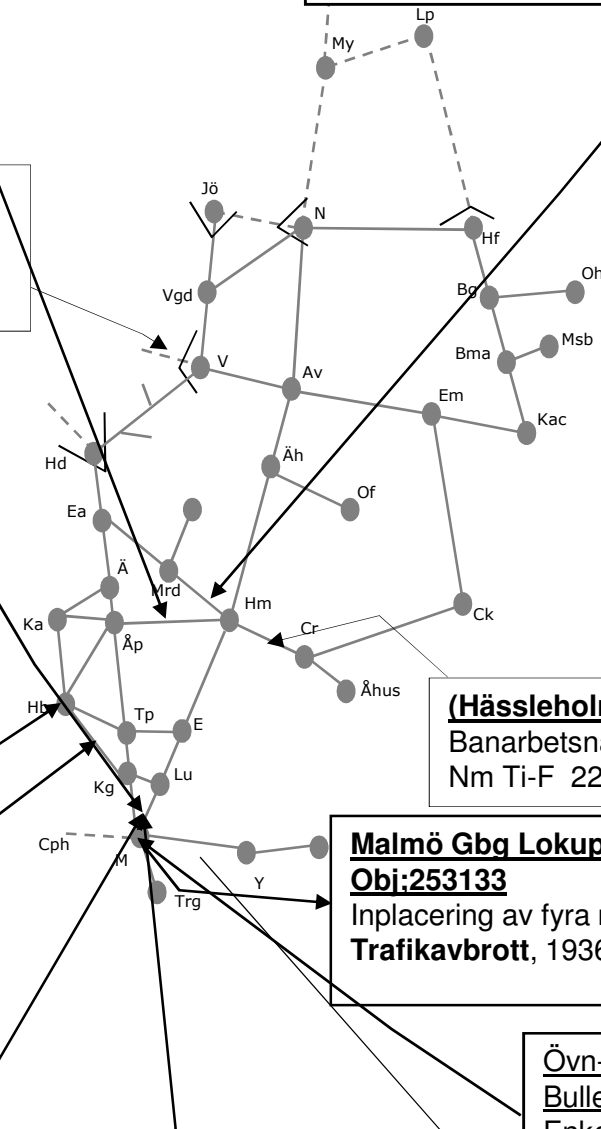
Lp
My
Jö
N
Hf
Oh
Bg
Vgd
Msb
Bma
V
Av
Em
Kac
Hd
Äh
Of
Ea
Ä
Mrd
Hm
Ck
Ka
Åp
Cr
Åhus
Hb
Tp
E
Kg
Lu
Cph
M
Y
Trg

(Hässleholm
Banarbetsna
Nm Ti-F 22

Malmö Gbg Lokup
Obj;253133
Inplacering av fyra
Trafikavbrott, 1936

Övn-
Bulle
Enk